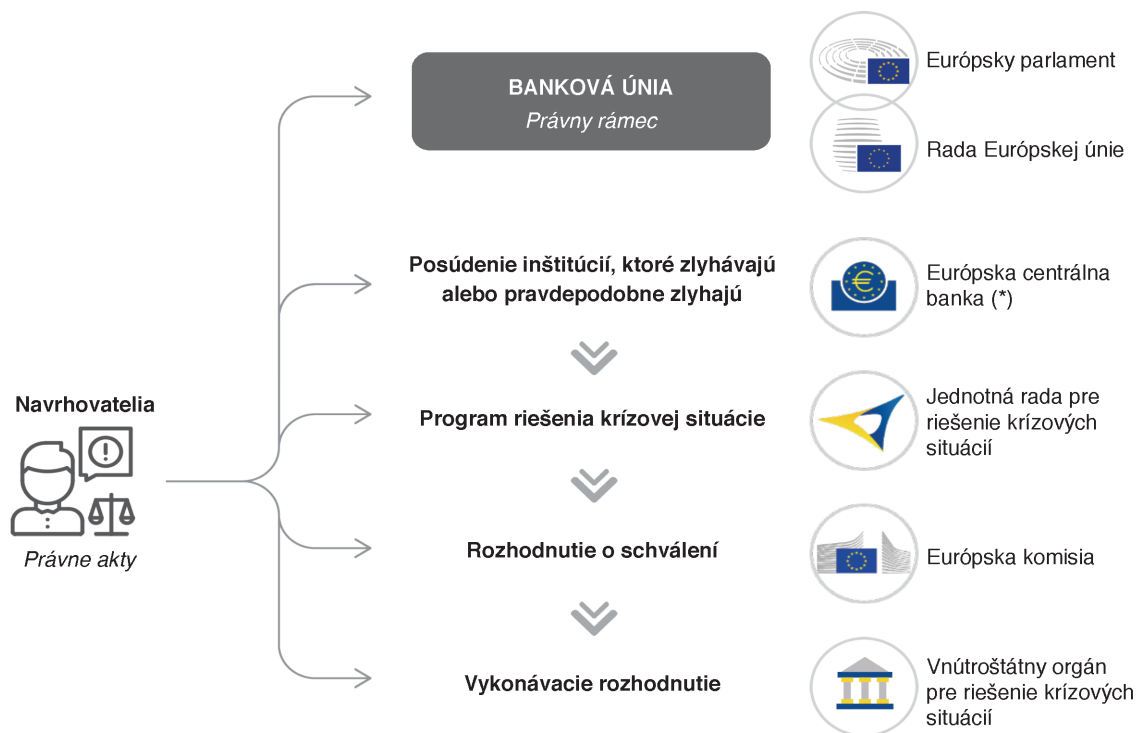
BANKOVÁ ÚNIA
Právny rámec

Európsky parlament

Rada Európskej únie

Posúdenie inštitúcií, ktoré zlyhávajú alebo pravdepodobne zlyhajú

Európska centrálna banka (*)

Navrhovatelia

Program riešenia krízovej situácie

Jednotná rada pre riešenie krízových situácií

Právne akty

Rozhodnutie o schválení

Európska komisia

Vykonávacie rozhodnutie

Vnútroštátny orgán pre riešenie krízových situácií